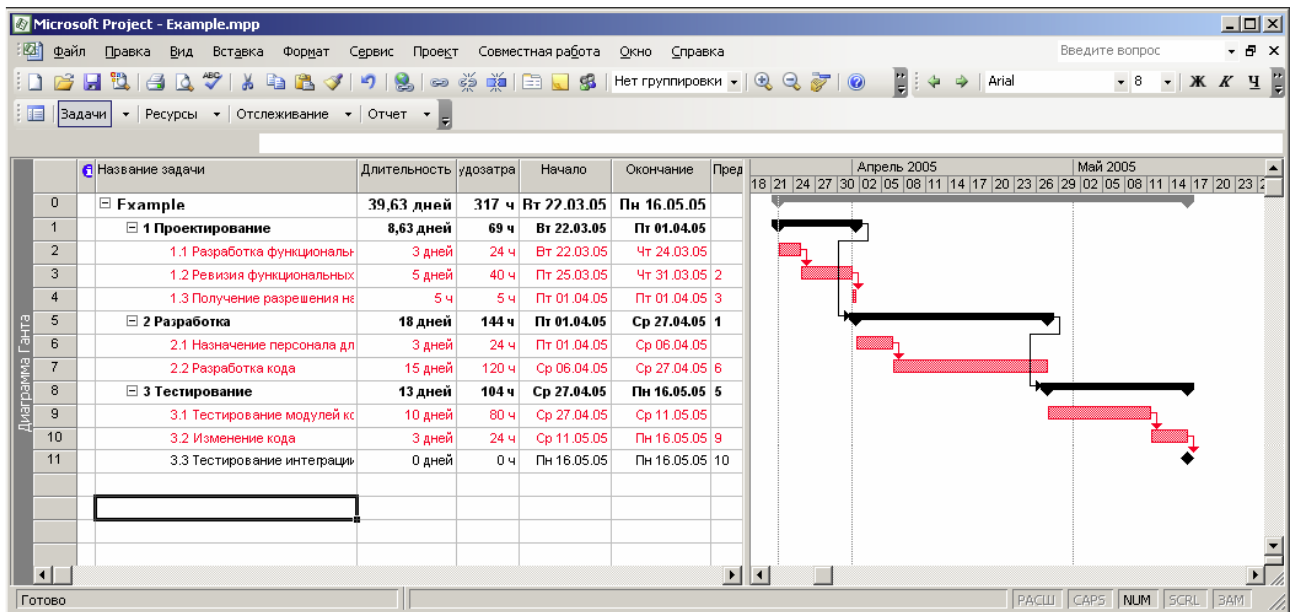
Microsoft Project - Example.mpp

Файл Правка Вид Вставка Формат Сервис Проект Совместная работа Окно Справка

Введите вопрос

Нет группировки

Arial

8

Ж К Ч

Задачи Ресурсы Отслеживание Отчет

Диаграмма Ганта

| | Название задачи | Длительность | удозатра | Начало | Окончание | Пред |
|---|---|---|---|---|---|---|
| 0 | Example | 39,63 дней | 317 ч | Вт 22.03.05 | Пн 16.05.05 | |
| 1 | 1 Проектирование | 8,63 дней | 69 ч | Вт 22.03.05 | Пт 01.04.05 | |
| 2 | 1.1 Разработка функциональн | 3 дней | 24 ч | Вт 22.03.05 | Чт 24.03.05 | |
| 3 | 1.2 Ревизия функциональных | 5 дней | 40 ч | Пт 25.03.05 | Чт 31.03.05 | 2 |
| 4 | 1.3 Получение разрешения на | 5 ч | 5 ч | Пт 01.04.05 | Пт 01.04.05 | 3 |
| 5 | 2 Разработка | 18 дней | 144 ч | Пт 01.04.05 | Ср 27.04.05 | 1 |
| 6 | 2.1 Назначение персонала дл | 3 дней | 24 ч | Пт 01.04.05 | Ср 06.04.05 | |
| 7 | 2.2 Разработка кода | 15 дней | 120 ч | Ср 06.04.05 | Ср 27.04.05 | 6 |
| 8 | 3 Тестирование | 13 дней | 104 ч | Ср 27.04.05 | Пн 16.05.05 | 5 |
| 9 | 3.1 Тестирование модулей кс | 10 дней | 80 ч | Ср 27.04.05 | Ср 11.05.05 | |
| 10 | 3.2 Изменение кода | 3 дней | 24 ч | Ср 11.05.05 | Пн 16.05.05 | 9 |
| 11 | 3.3 Тестирование интеграции | 0 дней | 0 ч | Пн 16.05.05 | Пн 16.05.05 | 10 |

Апрель 2005 Май 2005
18 21 24 27 30 02 05 08 11 14 17 20 23 26 29 02 05 08 11 14 17 20 23

Готово

РАСШ CAPS NUM SCRL ЗАМ